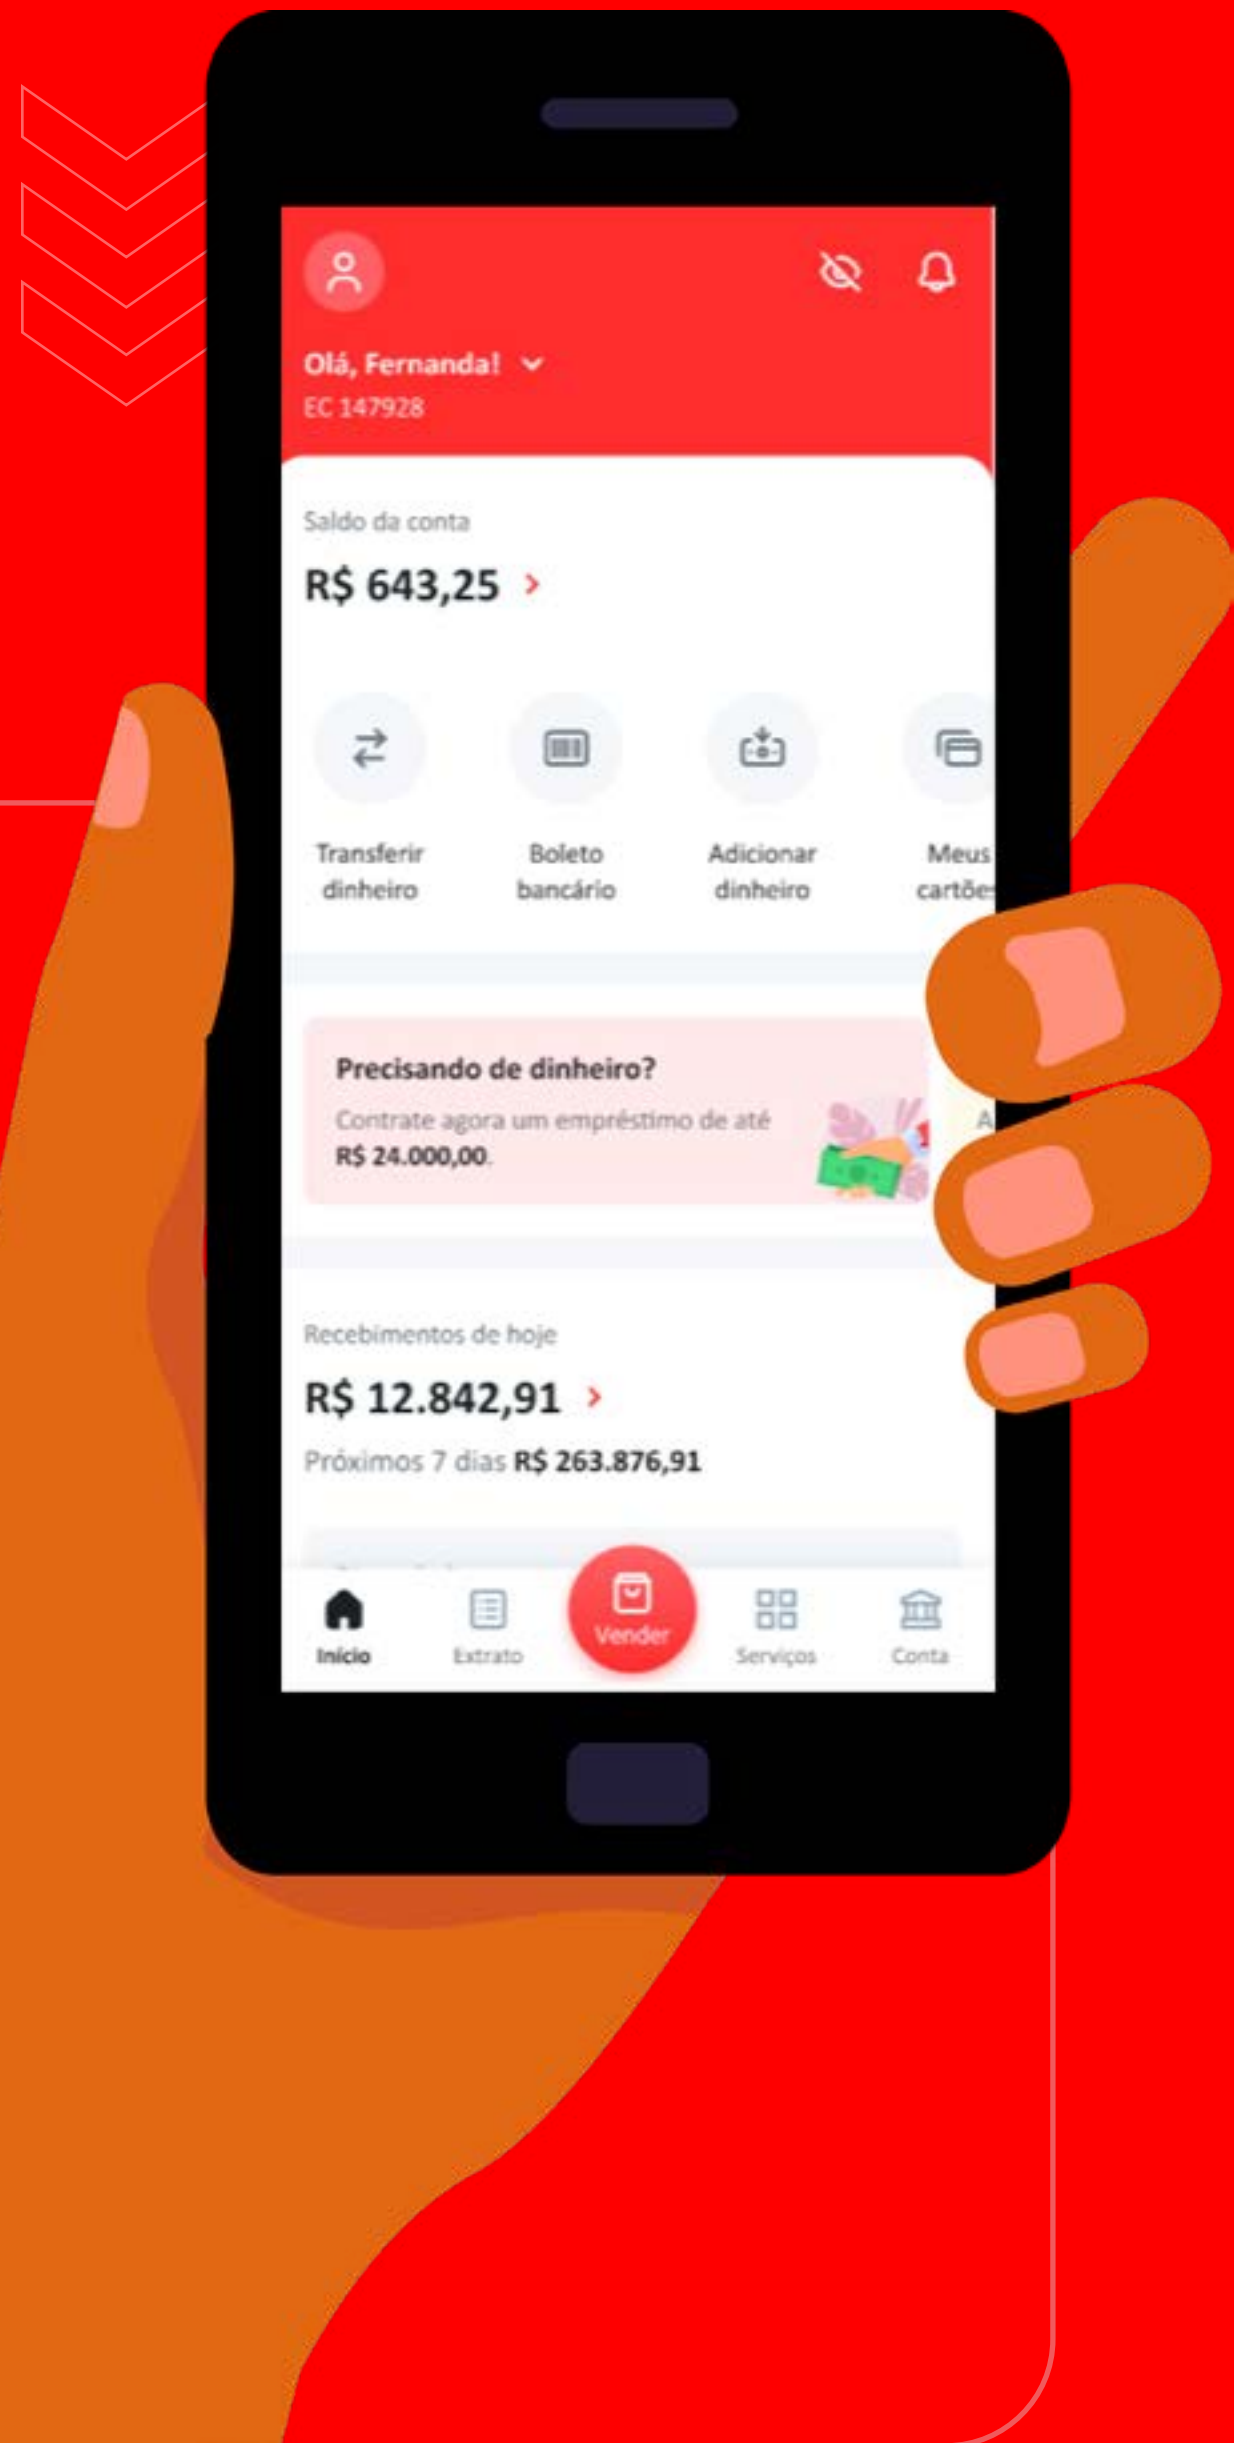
Olá, Fernanda!
EC 147928

Saldo da conta
R$ 643,25

Transferir dinheiro
Boleto bancário
Adicionar dinheiro
Meus cartõe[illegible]

Precisando de dinheiro?
Contrate agora um empréstimo de até R$ 24.000,00.

A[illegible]

Recebimentos de hoje
R$ 12.842,91
Próximos 7 dias R$ 263.876,91

Início
Extrato
Vender
Serviços
Conta